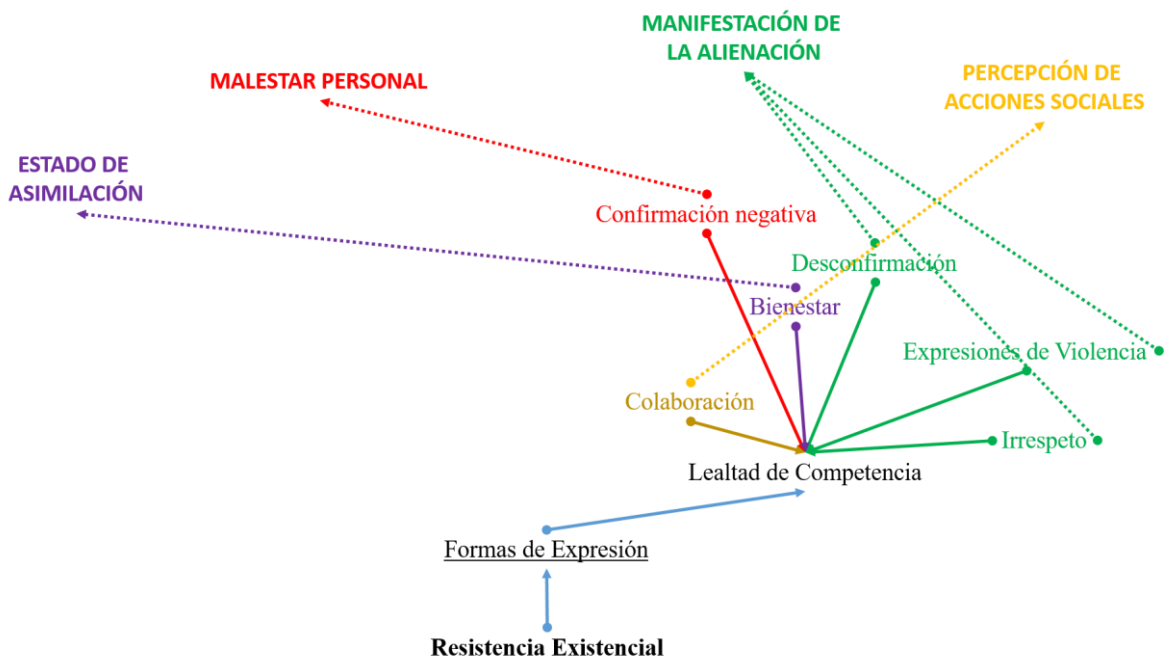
MANIFESTACIÓN DE LA ALIENACIÓN

MALESTAR PERSONAL

PERCEPCIÓN DE ACCIONES SOCIALES

ESTADO DE ASIMILACIÓN

Confirmación negativa

Desconfirmación

Bienestar

Expresiones de Violencia

Colaboración

Irrespeto

Lealtad de Competencia

Formas de Expresión

Resistencia Existencial